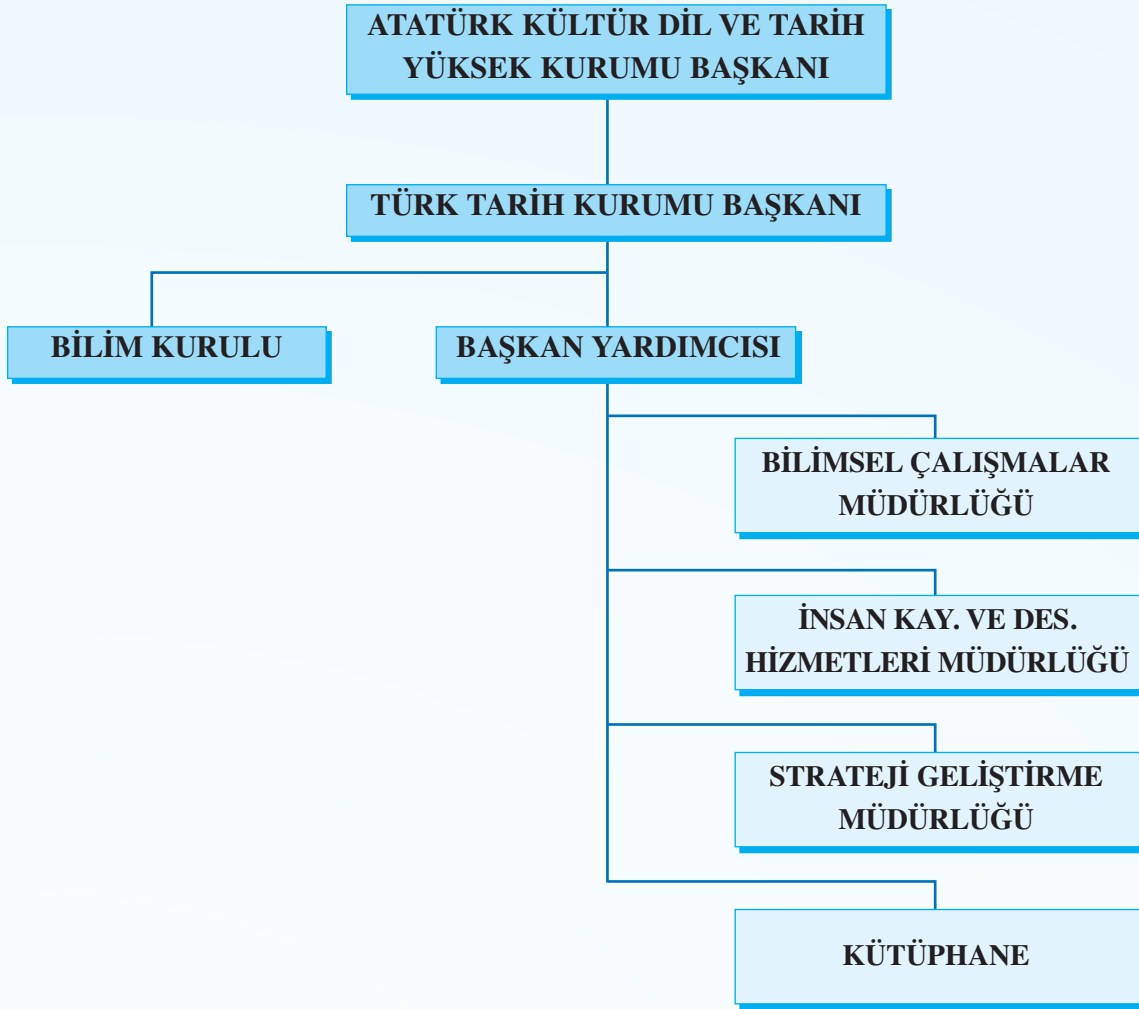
ATATÜRK KÜLTÜR DİL VE TARİH YÜKSEK KURUMU BAŞKANI

TÜRK TARİH KURUMU BAŞKANI

BİLİM KURULU

BAŞKAN YARDIMCISI

BİLİMSEL ÇALIŞMALAR MÜDÜRLÜĞÜ

İNSAN KAY. VE DES. HİZMETLERİ MÜDÜRLÜĞÜ

STRATEJİ GELİŞTİRME MÜDÜRLÜĞÜ

KÜTÜPHANE